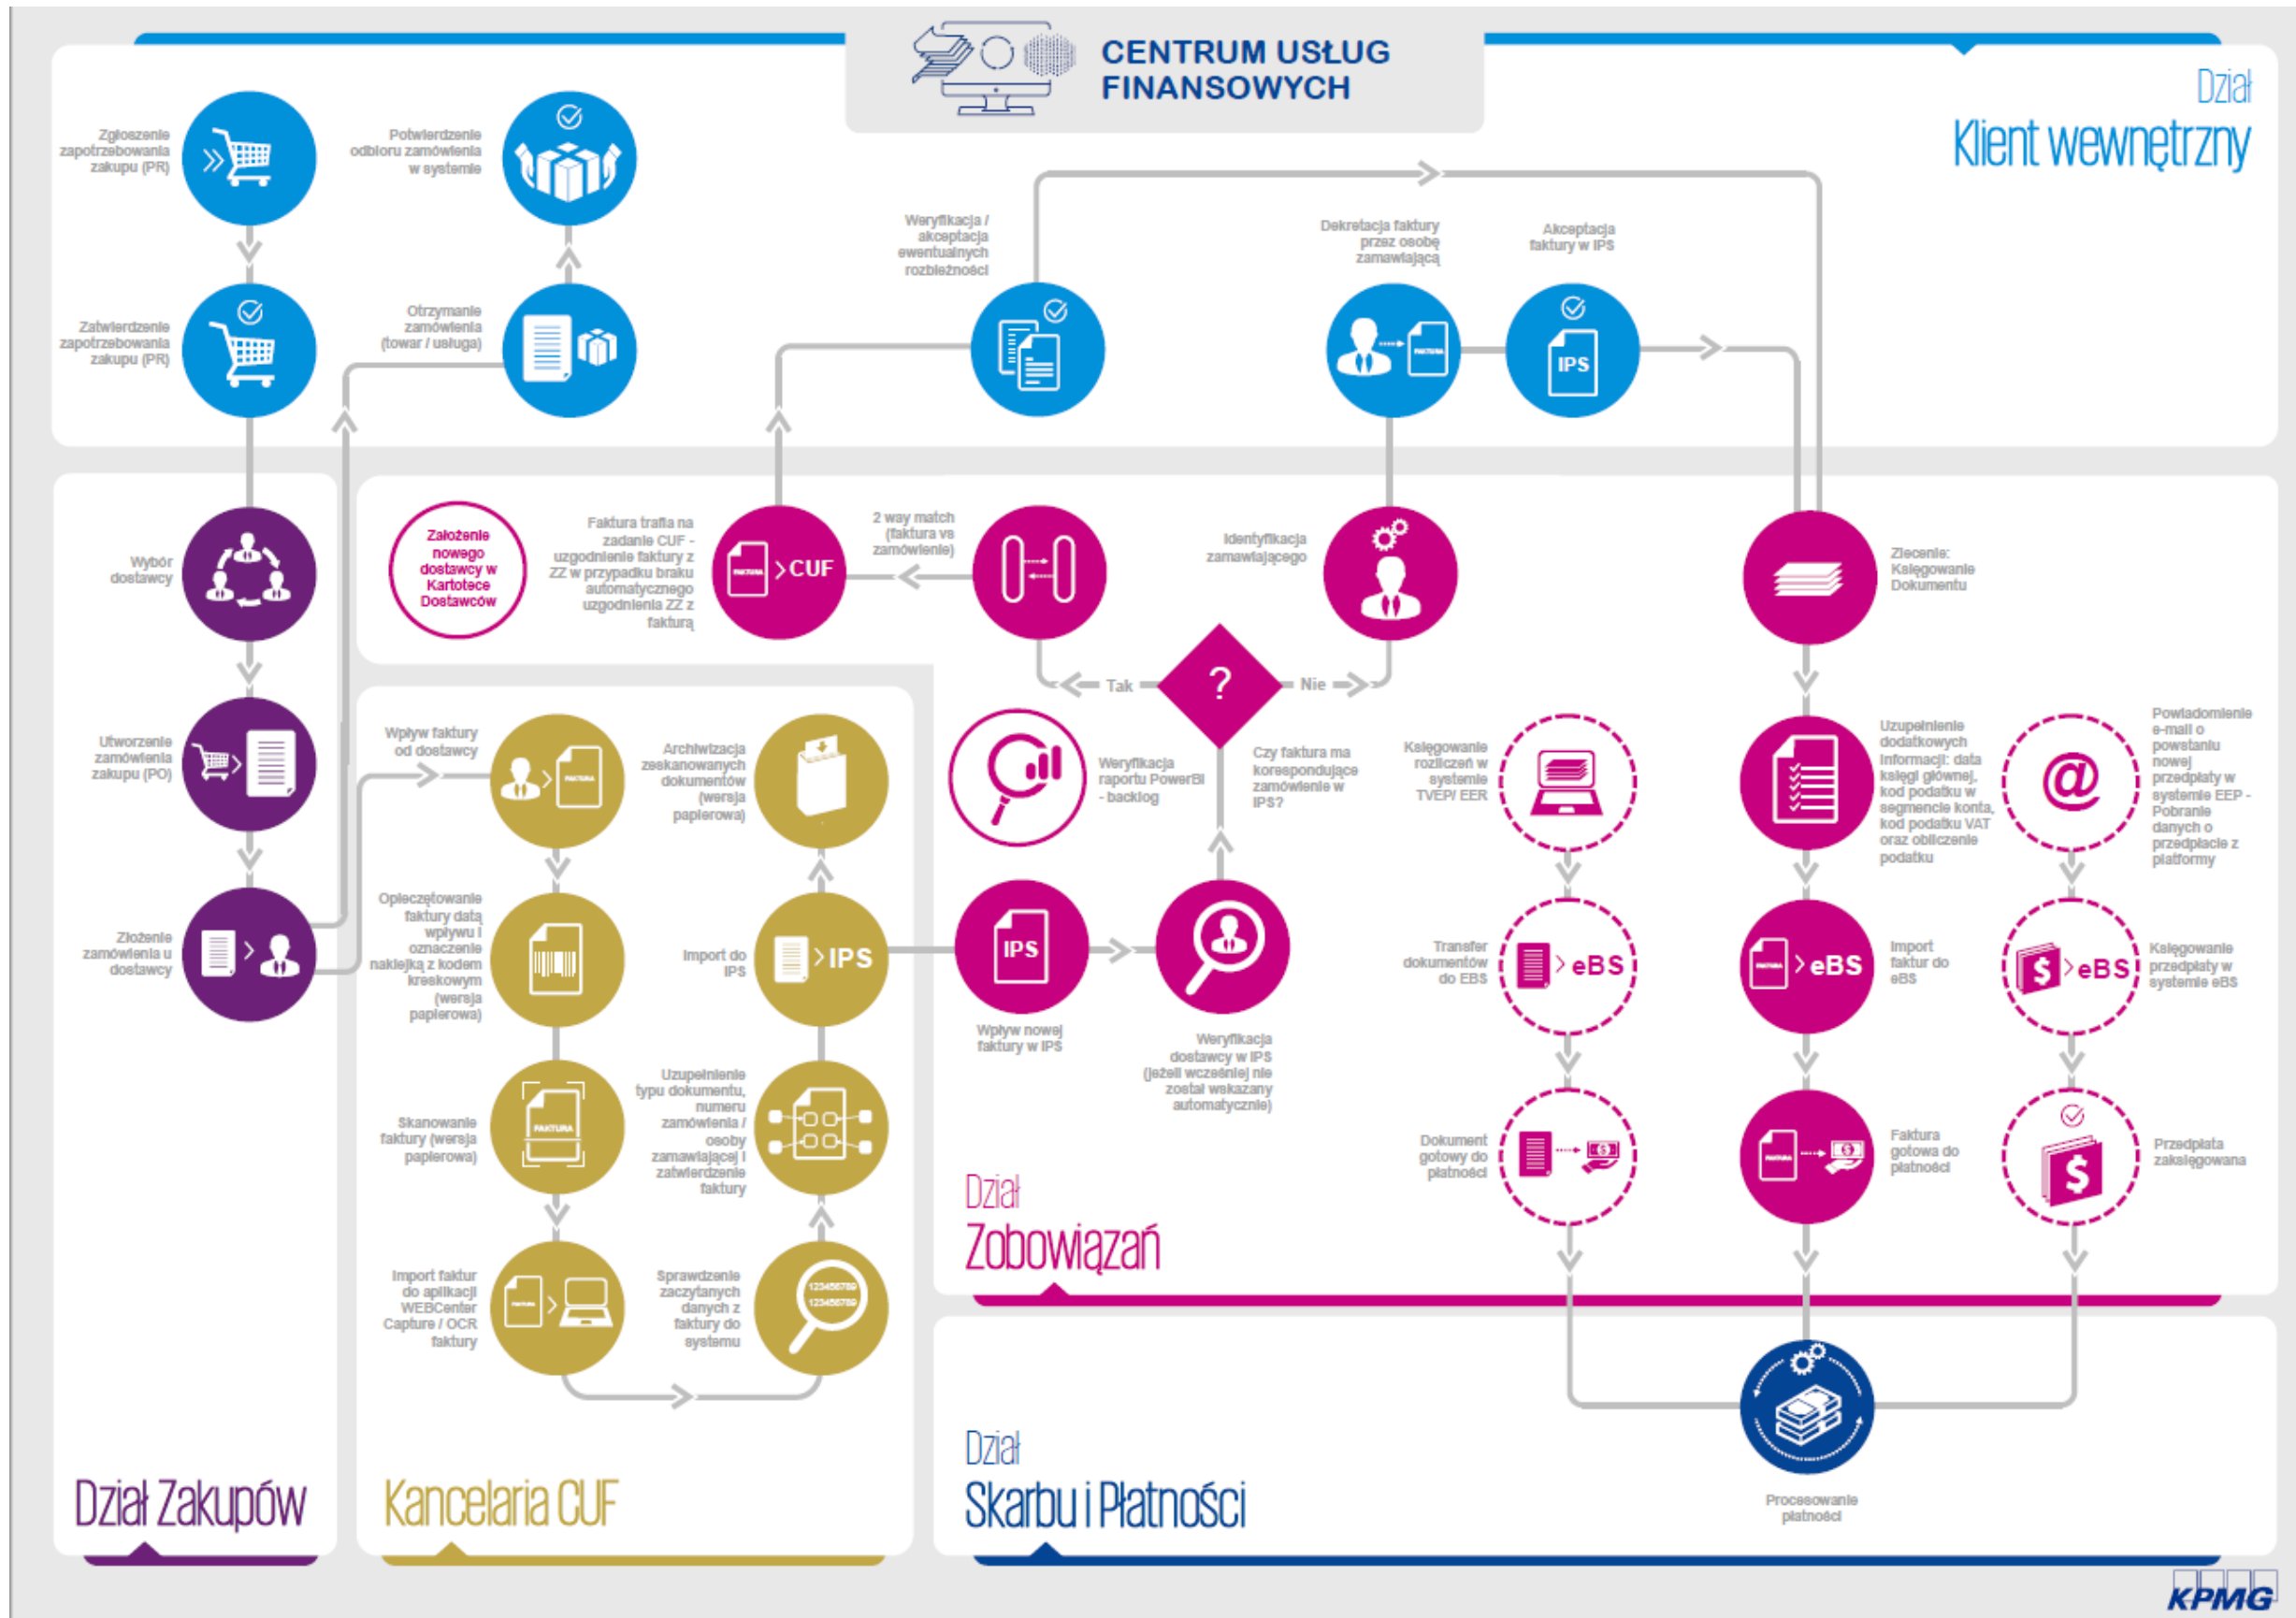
CENTRUM USŁUG FINANSOWYCH

Dział
Klient wewnętrzny

Zgłoszenie zapotrzebowania zakupu (PR)

Potwierdzenie odbioru zamówienia w systemie

Zatwierdzenie zapotrzebowania zakupu (PR)

Otrzymanie zamówienia (towar / usługa)

Weryfikacja / akceptacja ewentualnych rozbieżności

Dekretacja faktury przez osobę zamawiającą

Akceptacja faktury w IPS

IPS

Wybór dostawcy

Założenie nowego dostawcy w Kartotece Dostawców

Faktura trafia na zadanie CUF - uzgodnienie faktury z ZZ w przypadku braku automatycznego uzgodnienia ZZ z fakturą

CUF

2 way match (faktura vs zamówienie)

Identyfikacja zamawiającego

Zlecenie: Księgowanie Dokumentu

Tak

?

Nie

Utworzenie zamówienia zakupu (PO)

Wpływ faktury od dostawcy

Archiwizacja zeskanowanych dokumentów (wersja papierowa)

Weryfikacja raportu PowerBI - backlog

Czy faktura ma korespondujące zamówienie w IPS?

Księgowanie rozliczeń w systemie TVEP/ EER

Uzupełnienie dodatkowych informacji: data księgi głównej, kod podatku w segmencie konta, kod podatku VAT oraz obliczenie podatku

@

Powiadomienie e-mail o powstaniu nowej przedpłaty w systemie EEP - Pobranie danych o przedpłacie z platformy

Złożenie zamówienia u dostawcy

Opieczętowanie faktury datą wpływu i oznaczenie naklejką z kodem kreskowym (wersja papierowa)

Import do IPS

IPS

IPS

Transfer dokumentów do EBS

eBS

eBS

Import faktur do eBS

eBS

Księgowanie przedpłaty w systemie eBS

Wpływ nowej faktury w IPS

Weryfikacja dostawcy w IPS (jeżeli wcześniej nie został wskazany automatycznie)

Skanowanie faktury (wersja papierowa)

Uzupełnienie typu dokumentu, numeru zamówienia / osoby zamawiającej i zatwierdzenie faktury

Dokument gotowy do płatności

Faktura gotowa do płatności

Przedpłata zaksięgowana

Dział
Zobowiązań

Import faktur do aplikacji WEBCenter Capture / OCR faktury

Sprawdzenie zaczytanych danych z faktury do systemu

Dział
Skarbu i Płatności

Procesowanie płatności

Dział Zakupów

Kancelaria CUF

KPMG